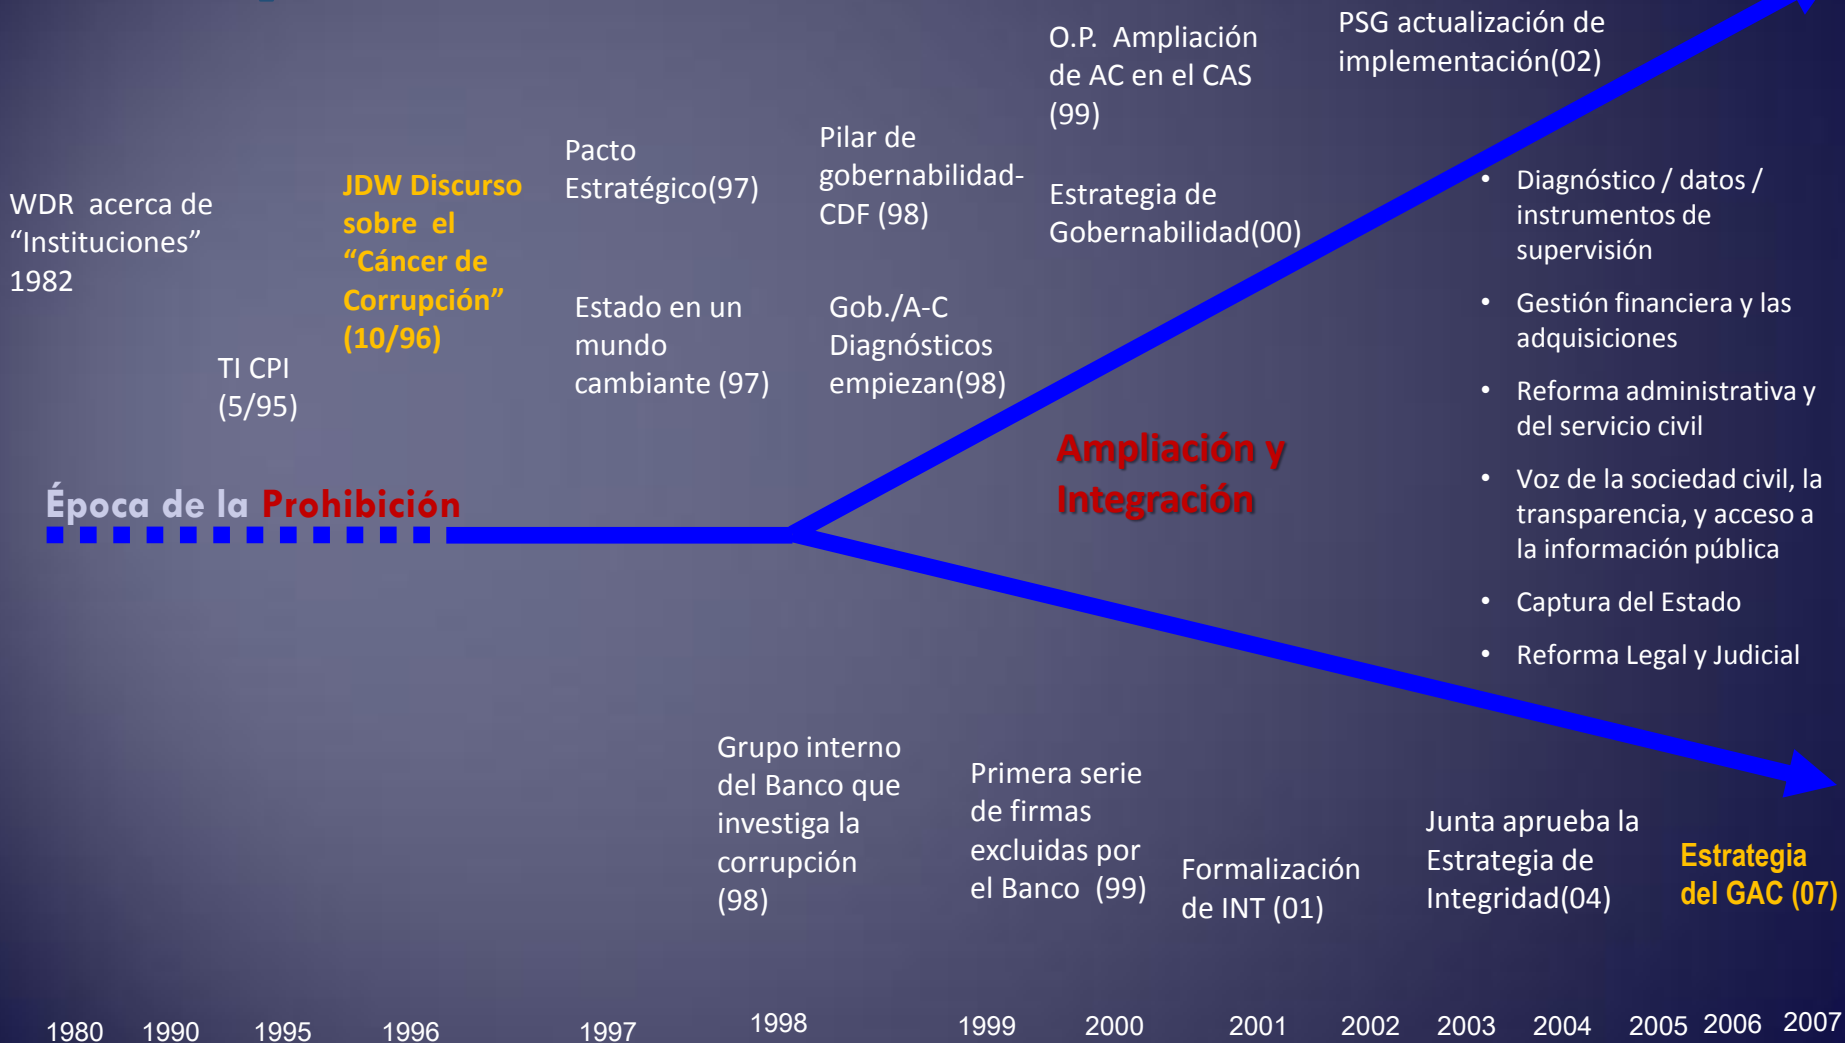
WDR acerca de “Instituciones” 1982

TI CPI (5/95)

JDW Discurso sobre el “Cáncer de Corrupción” (10/96)

Pacto Estratégico(97)

Estado en un mundo cambiante (97)

Pilar de gobernabilidad- CDF (98)

Gob./A-C Diagnósticos empiezan(98)

O.P. Ampliación de AC en el CAS (99)

Estrategia de Gobernabilidad(00)

PSG actualización de implementación(02)

• Diagnóstico / datos / instrumentos de supervisión
• Gestión financiera y las adquisiciones
• Reforma administrativa y del servicio civil
• Voz de la sociedad civil, la transparencia, y acceso a la información pública
• Captura del Estado
• Reforma Legal y Judicial

Época de la Prohibición

Ampliación y Integración

Grupo interno del Banco que investiga la corrupción (98)

Primera serie de firmas excluidas por el Banco (99)

Formalización de INT (01)

Junta aprueba la Estrategia de Integridad(04)

Estrategia del GAC (07)

1980 1990 1995 1996 1997 1998 1999 2000 2001 2002 2003 2004 2005 2006 2007